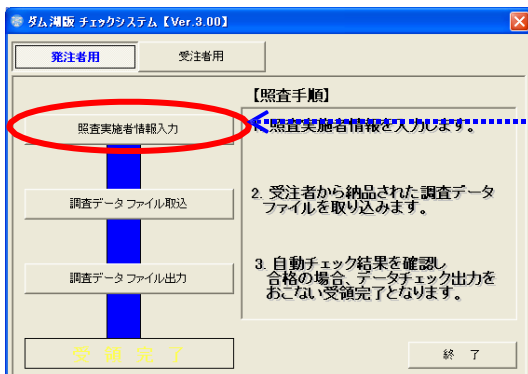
ダム湖版 チェックシステム【Ver.3.00】

発注者用

受注者用

【照査手順】

照査実施者情報入力

照査実施者情報を入力します。

調査データ ファイル取込

2. 受注者から納品された調査データファイルを取り込みます。

調査データ ファイル出力

3. 自動チェック結果を確認し合格の場合、データチェック出力をおこない受領完了となります。

受 領 完 了

終 了